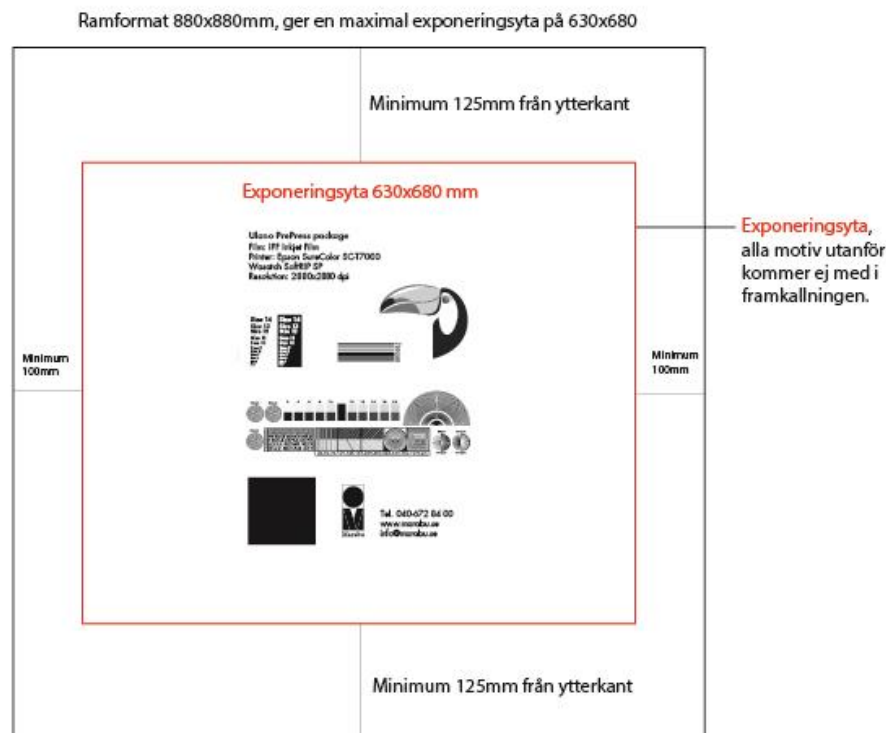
Ramformat 880x880mm, ger en maximal exponeringsyta på 630x680

Minimum 125mm från ytterkant

Exponeringsyta 630x680 mm

Ulano PrePress package
File: IFP Inkjet Film
Printer: Epson SureColor SC-T7000
Wasatch SoftRIP SP
Resolution: 2880x2880 dpi

Exponeringsyta, alla motiv utanför kommer ej med i framkallningen.

Minimum 100mm

Minimum 100mm

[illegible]

Tel. 040-672 84 00
www.marabu.se
info@marabu.se

Marabu

Minimum 125mm från ytterkant